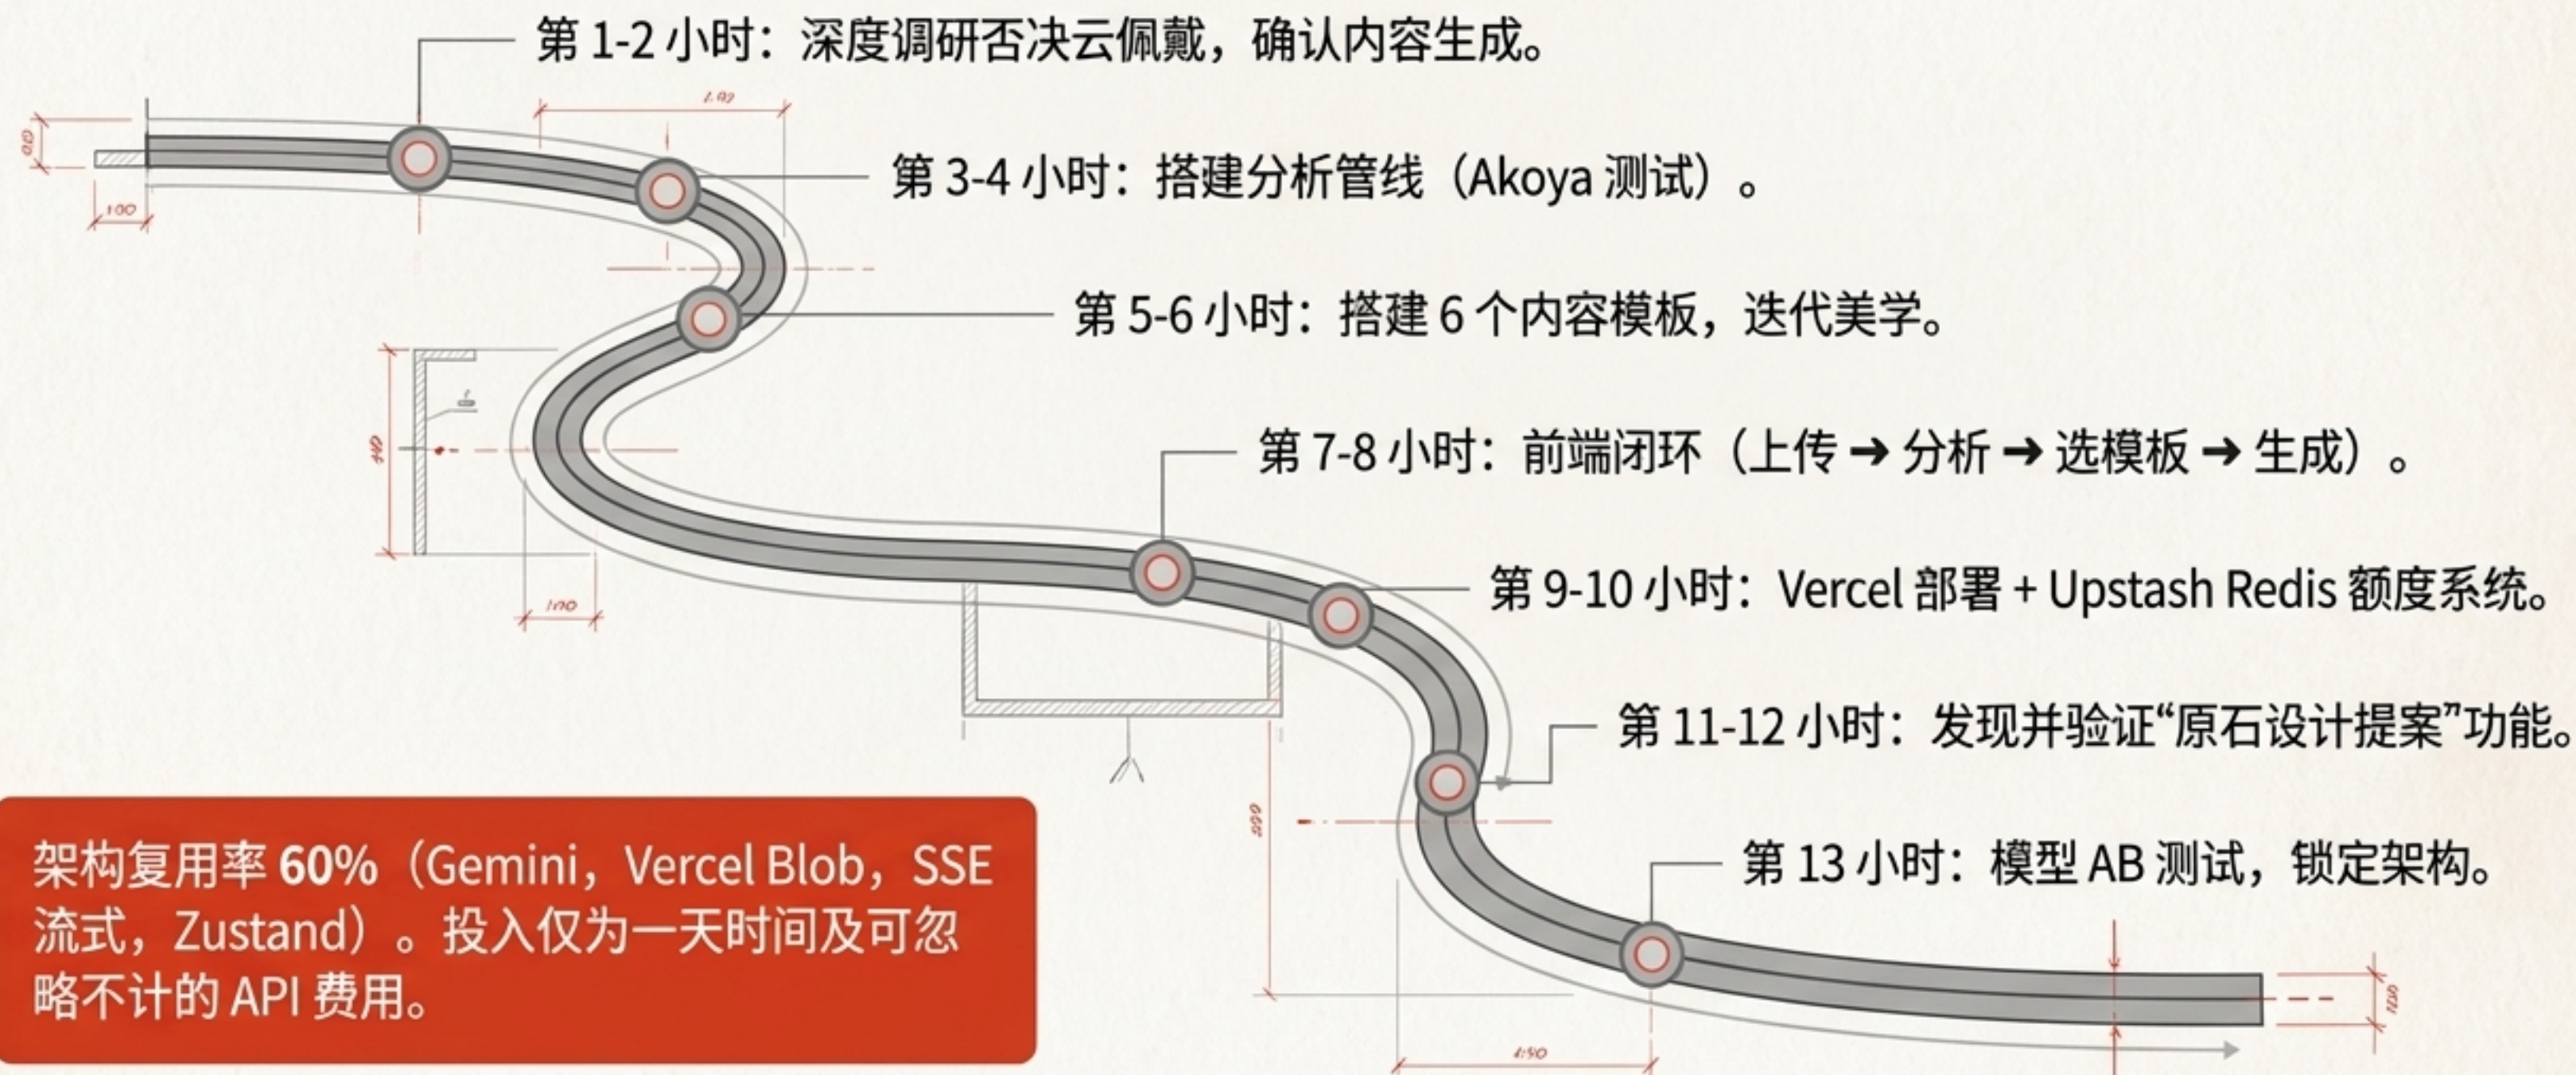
第 1-2 小时：深度调研否决云佩戴，确认内容生成。

第 3-4 小时：搭建分析管线（Akoya 测试）。

第 5-6 小时：搭建 6 个内容模板，迭代美学。

第 7-8 小时：前端闭环（上传 → 分析 → 选模板 → 生成）。

第 9-10 小时：Vercel 部署 + Upstash Redis 额度系统。

第 11-12 小时：发现并验证“原石设计提案”功能。

第 13 小时：模型 AB 测试，锁定架构。

架构复用率 60%（Gemini，Vercel Blob，SSE 流式，Zustand）。投入仅为一天时间及可忽略不计的 API 费用。

1.92
100
100
1:50